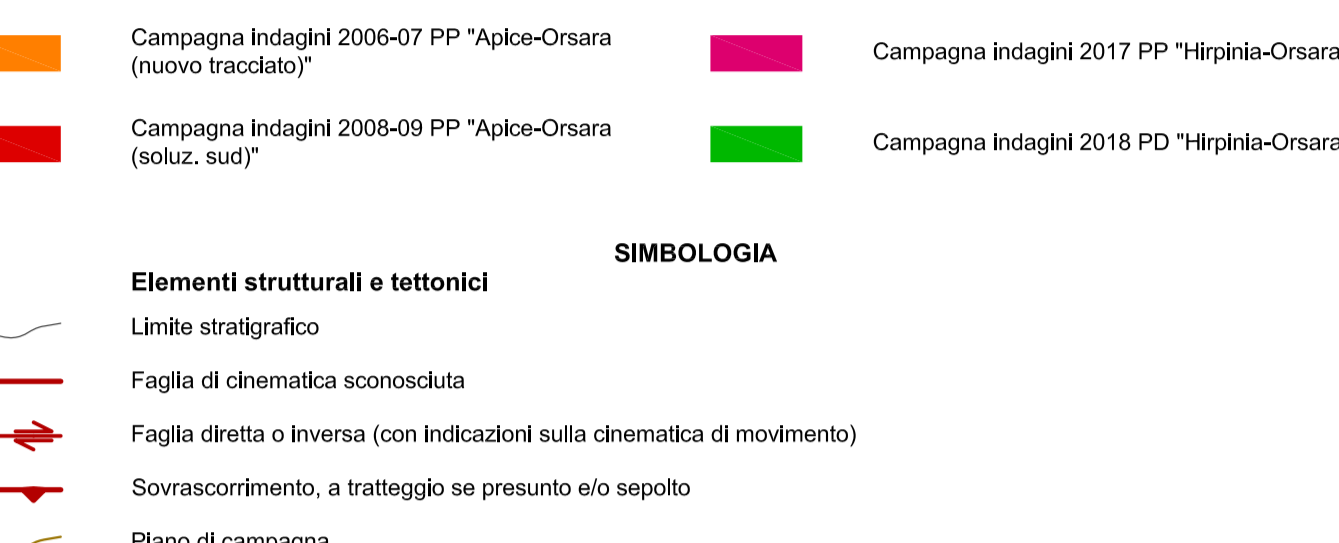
Campagna indagini 2006-07 PP "Apice-Orsara (nuovo tracciato)"

Campagna indagini 2017 PP "Hirpinia-Orsara

Campagna indagini 2008-09 PP "Apice-Orsara (soluz. sud)"

Campagna indagini 2018 PD "Hirpinia-Orsara

SIMBOLOGIA

Elementi strutturali e tettonici

Limite stratigrafico

Faglia di cinematica sconosciuta

Faglia diretta o inversa (con indicazioni sulla cinematica di movimento)

Sovrascorrimento, a tratteggio se presunto e/o sepolto

Piano di campagna